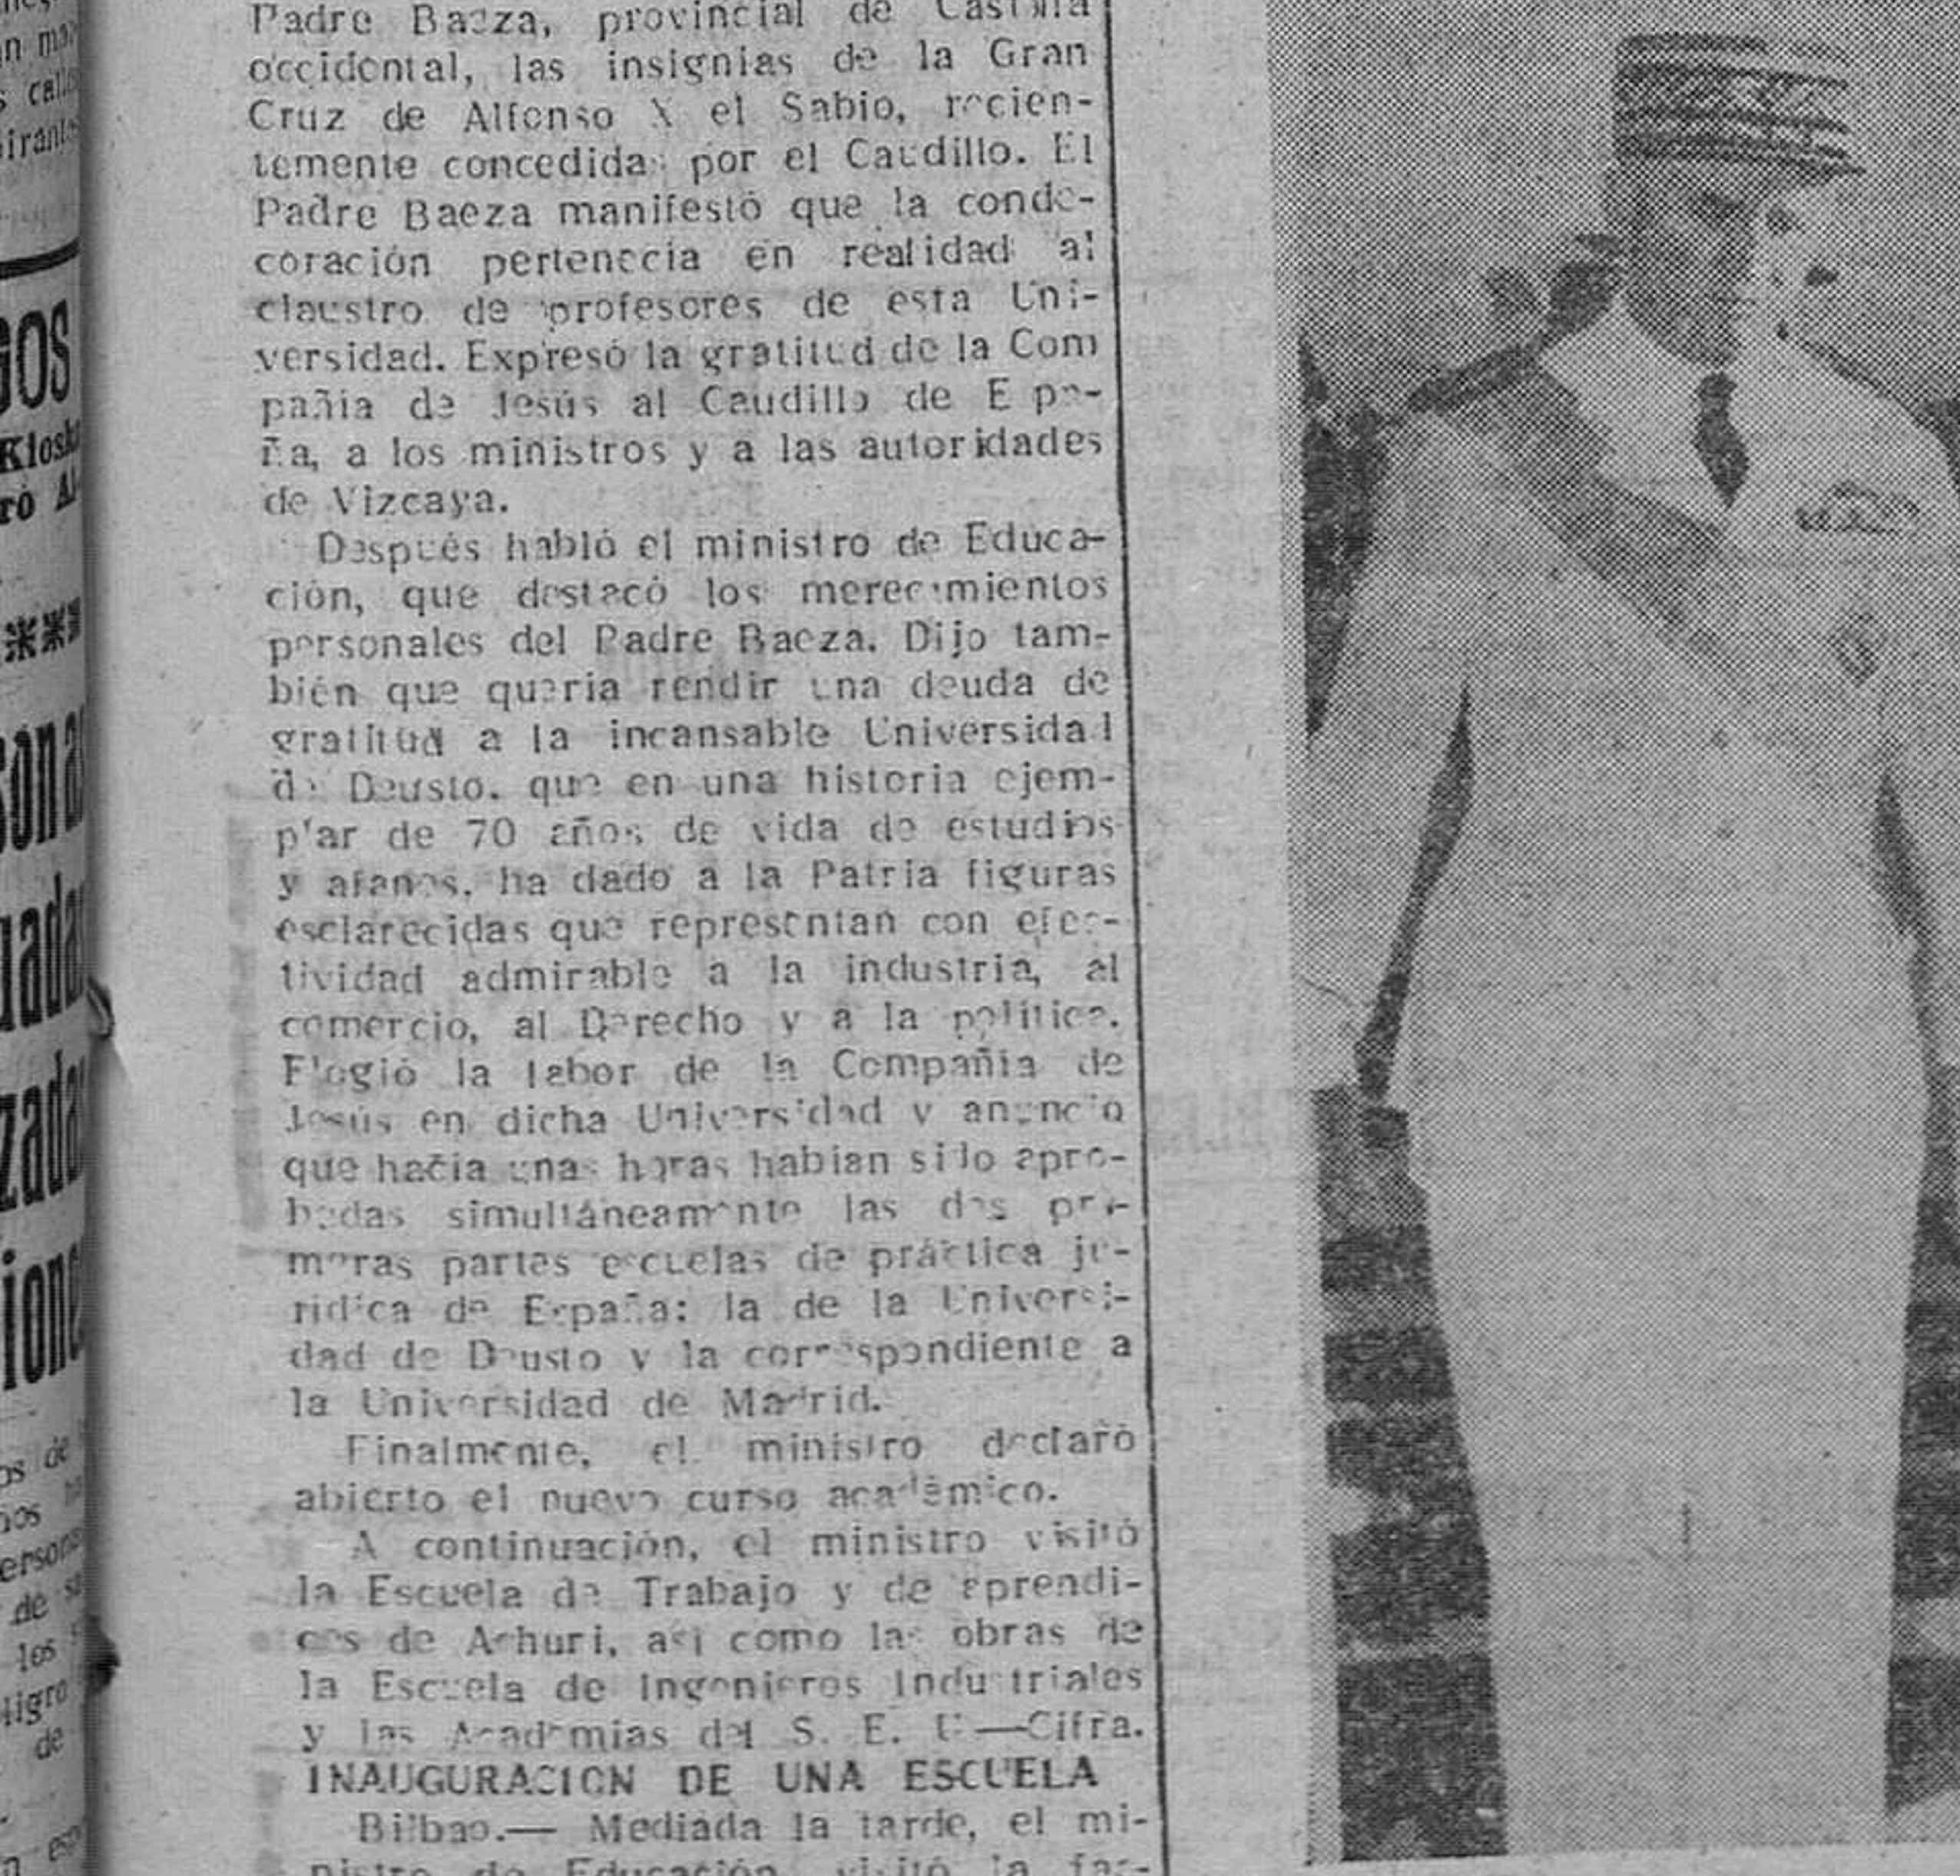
Padre Baeza, provincial de Castilla occidental, las insignias de la Gran Cruz de Alfonso X el Sabio, recientemente concedidas por el Caudillo. El Padre Baeza manifestó que la condecoración pertenecía en realidad al claustro de profesores de esta Universidad. Expresó la gratitud de la Compañía de Jesús al Caudillo de España, a los ministros y a las autoridades de Vizcaya.

Después habló el ministro de Educación, que destacó los merecimientos personales del Padre Baeza. Dijo también que quería rendir una deuda de gratitud a la incansable Universidad de Deusto, que en una historia ejemplar de 70 años de vida de estudios y afanes, ha dado a la Patria figuras esclarecidas que representan con efectividad admirable a la industria, al comercio, al Derecho y a la política. Elogió la labor de la Compañía de Jesús en dicha Universidad y anunció que hacía unas horas habían sido aprobadas simultáneamente las dos primeras partes escuelas de práctica jurídica de España: la de la Universidad de Deusto y la correspondiente a la Universidad de Madrid.

Finalmente, el ministro declaró abierto el nuevo curso académico.

A continuación, el ministro visitó la Escuela de Trabajo y de aprendices de Achuri, así como las obras de la Escuela de Ingenieros Industriales y las Academias del S. E. U.—Cifra.

INAUGURACION DE UNA ESCUELA

Bilbao.— Mediada la tarde, el ministro de Educación visitó la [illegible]

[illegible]
gos
Klosk
ró A
son a
uadar
zadar
ione
os de
ersona
de
los
ligro
de